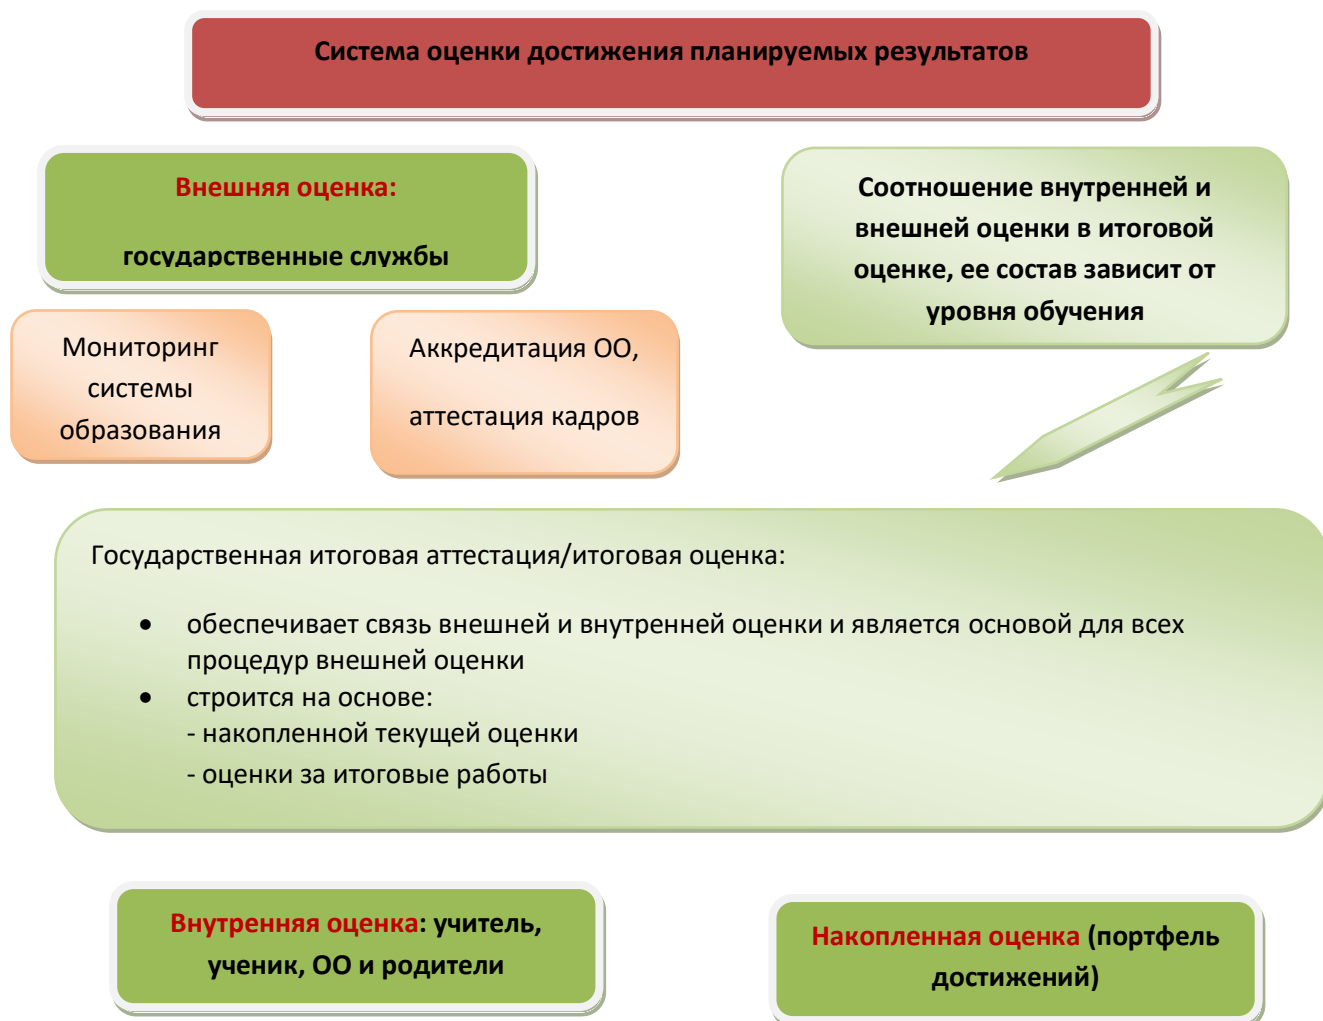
Система оценки достижения планируемых результатов

Внешняя оценка:

государственные службы

Соотношение внутренней и внешней оценки в итоговой оценке, ее состав зависит от уровня обучения

Мониторинг системы образования

Аккредитация ОО,

аттестация кадров

Государственная итоговая аттестация/итоговая оценка:

- обеспечивает связь внешней и внутренней оценки и является основой для всех процедур внешней оценки
- строится на основе:
- накопленной текущей оценки
- оценки за итоговые работы

Внутренняя оценка: учитель, ученик, ОО и родители

Накопленная оценка (портфель достижений)